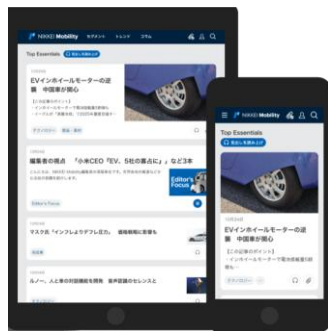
NIKKEI Mobility

Top Essentials

EVインホイールモーターの逆襲　中国車が関心

編集者の視点　「小米CEO「EV、5社の釜占に」」など3本

Editor's Focus

Editor's Focus

マスク氏「インフレよりデフレ注力」　価格戦略に影響も

ルノー、人と車の対話機能を開発　車声認識のセレンスと

NIKKEI Mobility

Top Essentials

EVインホイールモーターの逆襲　中国車が関心

【この記事のポイント】
・インホイールモーターで取分技術車が助